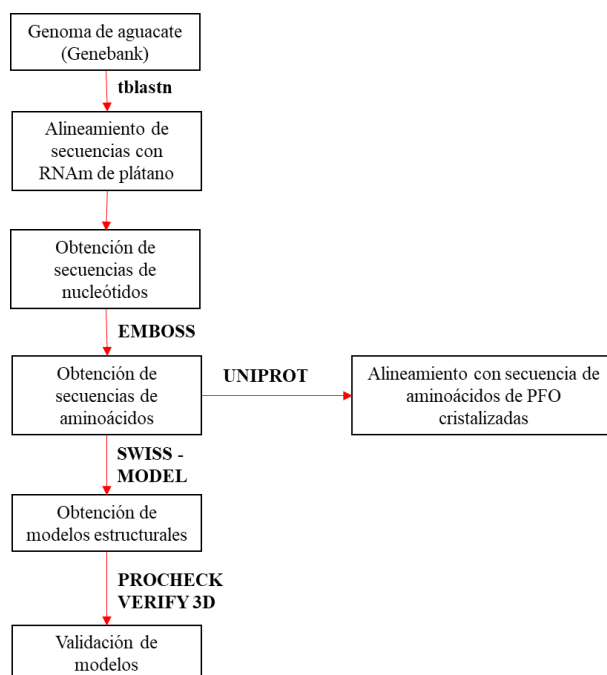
Genoma de aguacate (Genebank)

tblastn

Alineamiento de secuencias con RNAm de plátano

Obtención de secuencias de nucleótidos

EMBOSS

Obtención de secuencias de aminoácidos

UNIPROT

Alineamiento con secuencia de aminoácidos de PFO cristalizadas

SWISS - MODEL

Obtención de modelos estructurales

PROCHECK VERIFY 3D

Validación de modelos